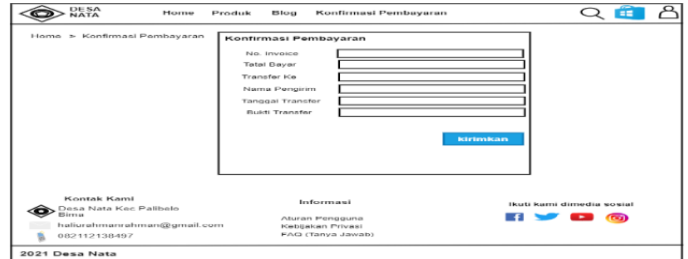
DESA NATA

Home Produk Blog Konfirmasi Pembayaran

Home > Konfirmasi Pembayaran

Konfirmasi Pembayaran

No. Invoice

Total Bayar

Transfer Ke

Nama Pengirim

Tanggal Transfer

Bukti Transfer

kirimkan

Kontak Kami

Desa Nata Kec Palibelo Bima

haliurahmanrahman@gmail.com

082112138497

Informasi

Aturan Pengguna

Kebijakan Privasi

FAQ (Tanya Jawab)

Ikuti kami dimedia sosial

2021 Desa Nata